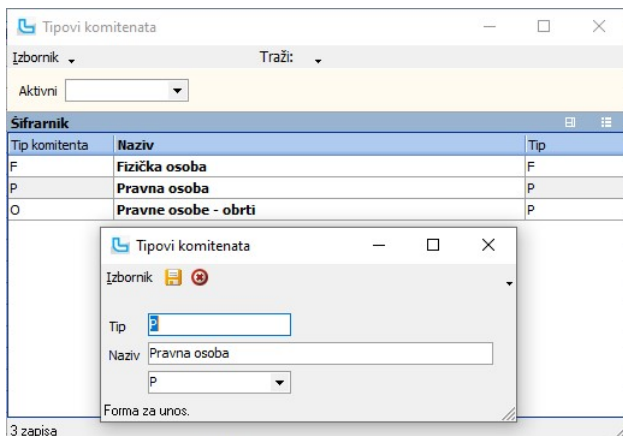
Tipovi komitenata

Izbornik Traži:

Aktivni

Šifrarnik

| Tip komitenta | Naziv | Tip |
|---|---|---|
| F | Fizička osoba | F |
| P | Pravna osoba | P |
| O | Pravne osobe - obrti | P |

Tipovi komitenata

Izbornik

Tip P

Naziv Pravna osoba

P

Forma za unos.

3 zapisa